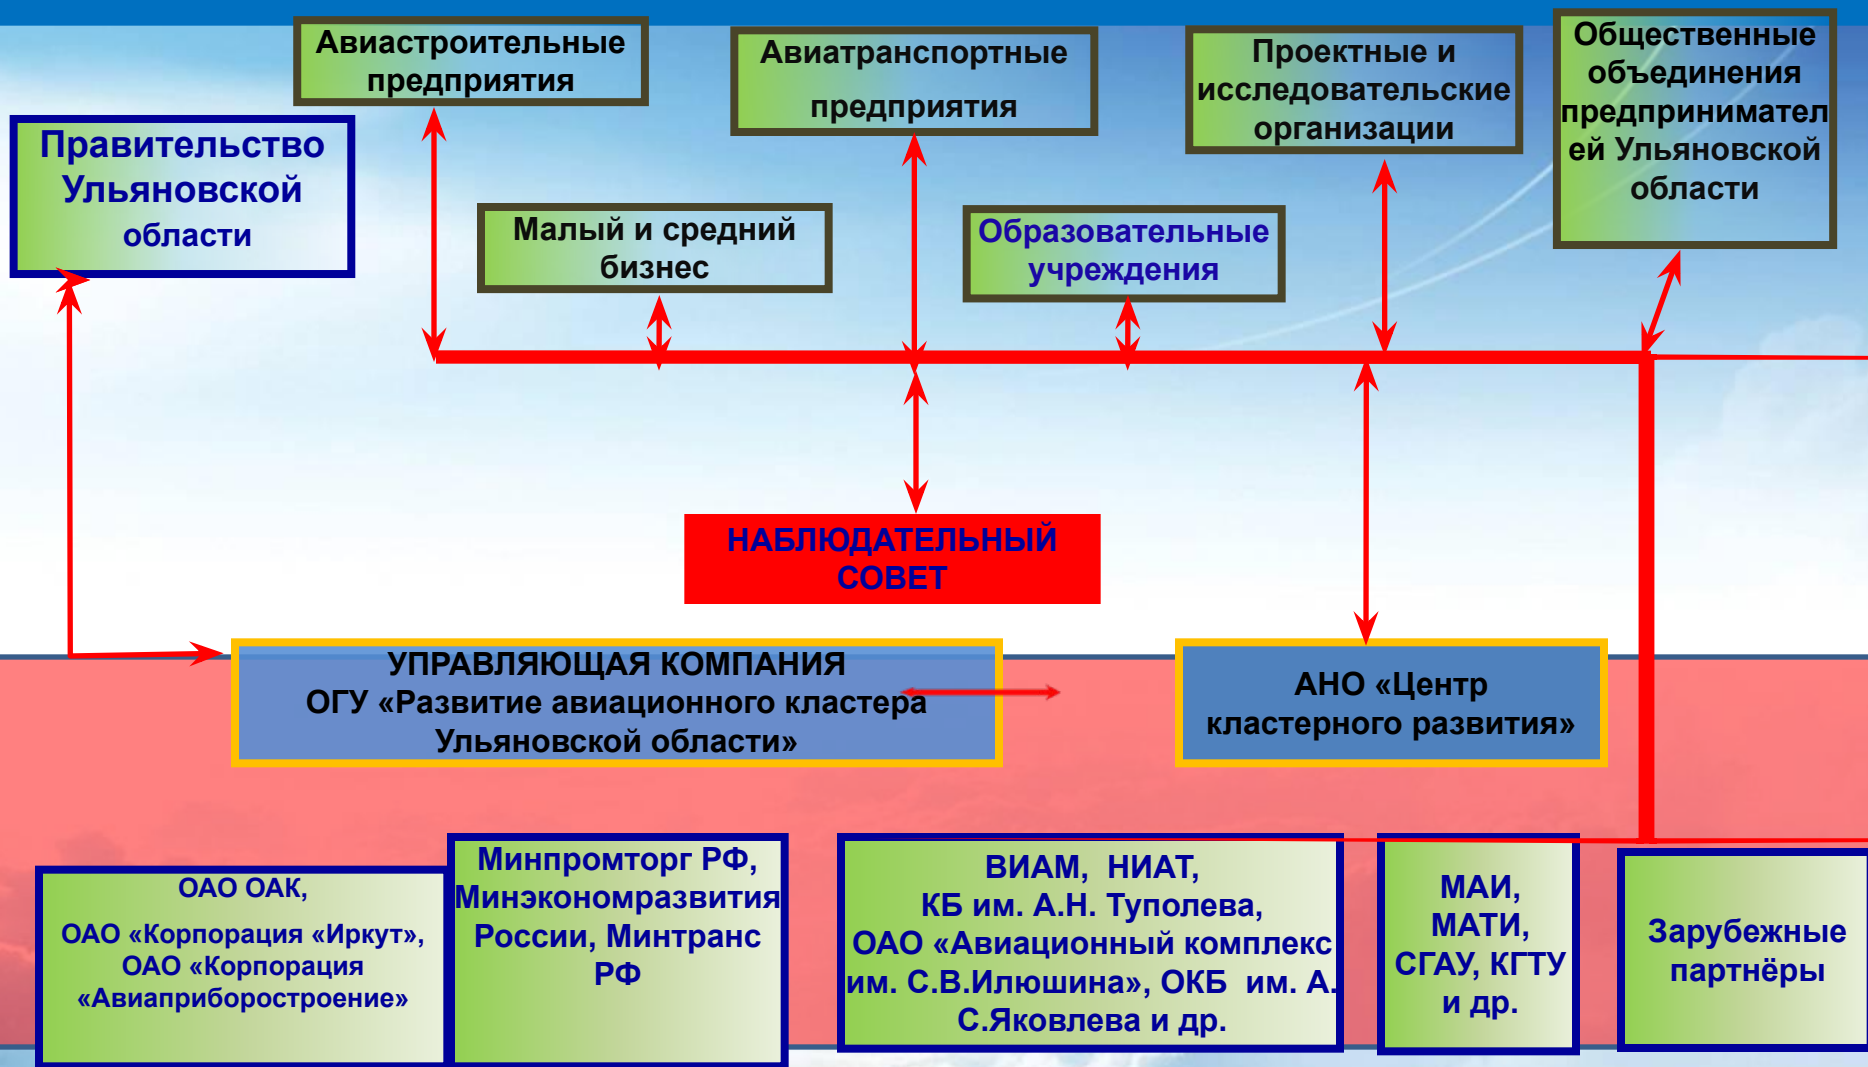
Авиастроительные предприятия

Авиатранспортные предприятия

Проектные и исследовательские организации

Общественные объединения предпринимателей Ульяновской области

Правительство Ульяновской области

Малый и средний бизнес

Образовательные учреждения

НАБЛЮДАТЕЛЬНЫЙ СОВЕТ

УПРАВЛЯЮЩАЯ КОМПАНИЯ ОГУ «Развитие авиационного кластера Ульяновской области»

АНО «Центр кластерного развития»

ОАО ОАК, ОАО «Корпорация «Иркут», ОАО «Корпорация «Авиаприборостроение»

Минпромторг РФ, Минэкономразвития России, Минтранс РФ

ВИАМ, НИАТ, КБ им. А.Н. Туполева, ОАО «Авиационный комплекс им. С.В.Илюшина», ОКБ им. А. С.Яковлева и др.

МАИ, МАТИ, СГАУ, КГТУ и др.

Зарубежные партнёры